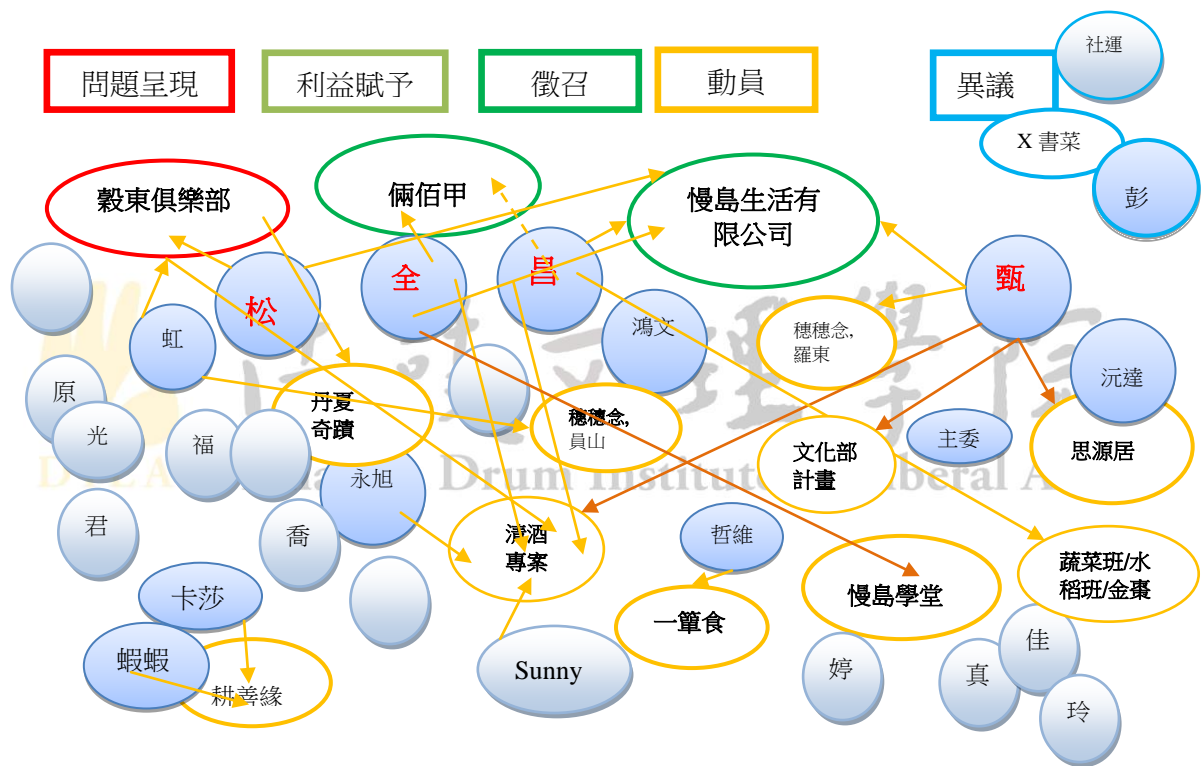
問題呈現

利益賦予

徵召

動員

異議

社運

X 書菜

彭

穀東俱樂部

倆佰甲

慢島生活有限公司

松

全

昌

甄

虹

鴻文

穗穗念,羅東

沅達

原

光

福

丹夏奇蹟

穗穗念,員山

文化部計畫

主委

思源居

君

永旭

喬

湧酒專案

哲維

卡莎

一簞食

慢島學堂

蔬菜班/水稻班/金棗

蝦蝦

耕善緣

Sunny

婷

真

佳

玲

Dharma Drum Institute of Liberal Arts